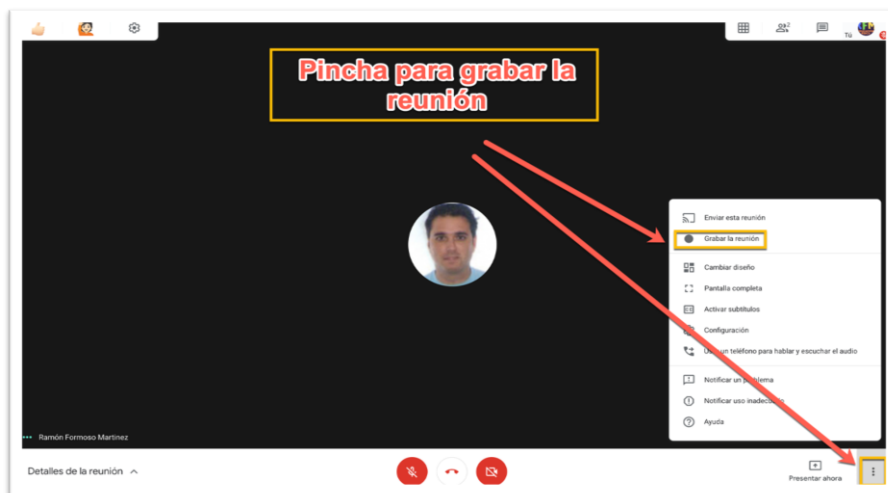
Pincha para grabar la reunión

Tú

Enviar esta reunión
Grabar la reunión
Cambiar diseño
Pantalla completa
Activar subtítulos
Configuración
U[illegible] un teléfono para hablar y escuchar el audio
Notificar un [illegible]blema
Notificar uso inadec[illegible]
Ayuda

Ramón Formoso Martínez

Detalles de la reunión

Presentar ahora